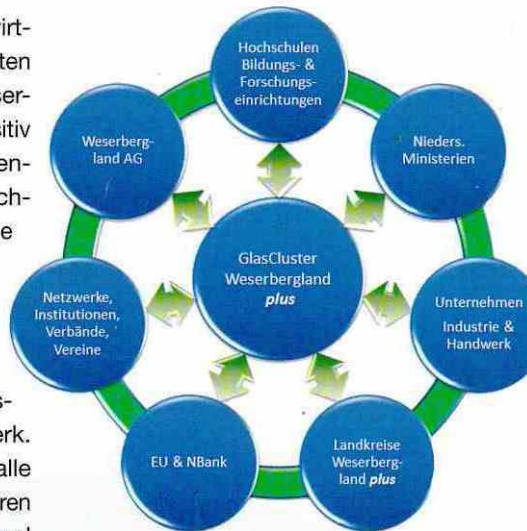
irt-
ten
ser-
itiv
en-
ch-
e

s-
erk.
alle
ren

Hochschulen Bildungs- & Forschungseinrichtungen

Nieders. Ministerien

Unternehmen Industrie & Handwerk

Landkreise Weserbergland *plus*

EU & NBank

Netzwerke, Institutionen, Verbände, Vereine

Weserbergland AG

GlasCluster Weserbergland *plus*